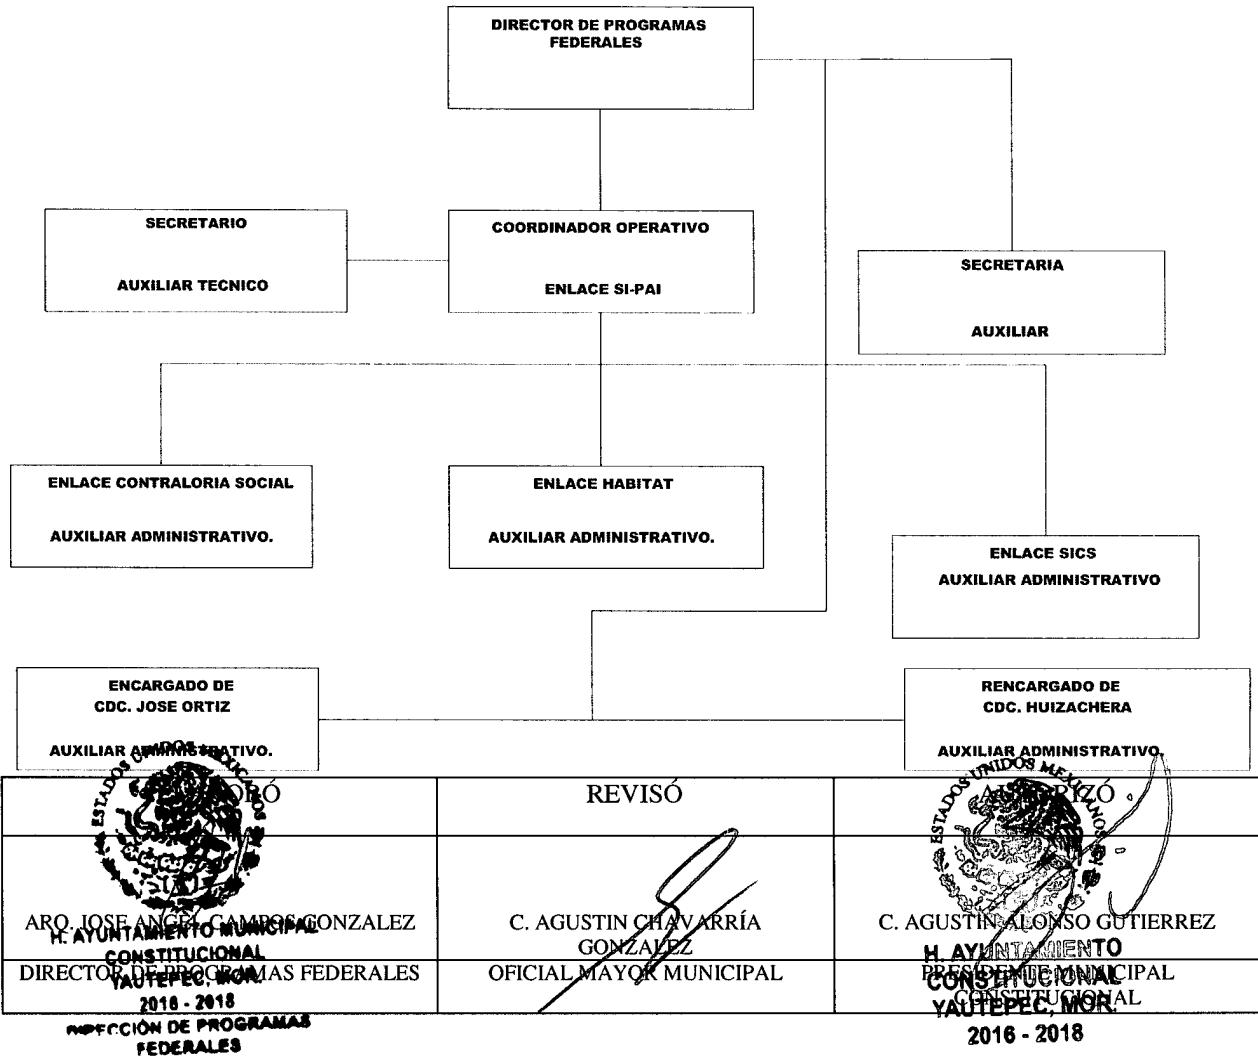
DIRECTOR DE PROGRAMAS FEDERALES

SECRETARIO

AUXILIAR TECNICO

COORDINADOR OPERATIVO

ENLACE SI-PAI

SECRETARIA

AUXILIAR

ENLACE CONTRALORIA SOCIAL

AUXILIAR ADMINISTRATIVO.

ENLACE HABITAT

AUXILIAR ADMINISTRATIVO.

ENLACE SICS

AUXILIAR ADMINISTRATIVO

ENCARGADO DE CDC. JOSE ORTIZ

AUXILIAR ADMINISTRATIVO.

RENCARGADO DE CDC. HUIZACHERA

AUXILIAR ADMINISTRATIVO.

| ELABORÓ | REVISÓ | AUTORIZÓ |
|---|---|---|
| ARQ. JOSE ANGEL CAMPOS GONZALEZ | C. AGUSTIN CHAVARRÍA GONZALEZ | C. AGUSTIN ALONSO GUTIERREZ |
| DIRECTOR DE PROGRAMAS FEDERALES | OFICIAL MAYOR MUNICIPAL | PRESIDENTE MUNICIPAL CONSTITUCIONAL |

ESTADOS UNIDOS MEXICANOS
H. AYUNTAMIENTO MUNICIPAL CONSTITUCIONAL YAUTEPEC, MOR. 2016 - 2018
DIRECCIÓN DE PROGRAMAS FEDERALES

ESTADOS UNIDOS MEXICANOS
H. AYUNTAMIENTO CONSTITUCIONAL YAUTEPEC, MOR. 2016 - 2018